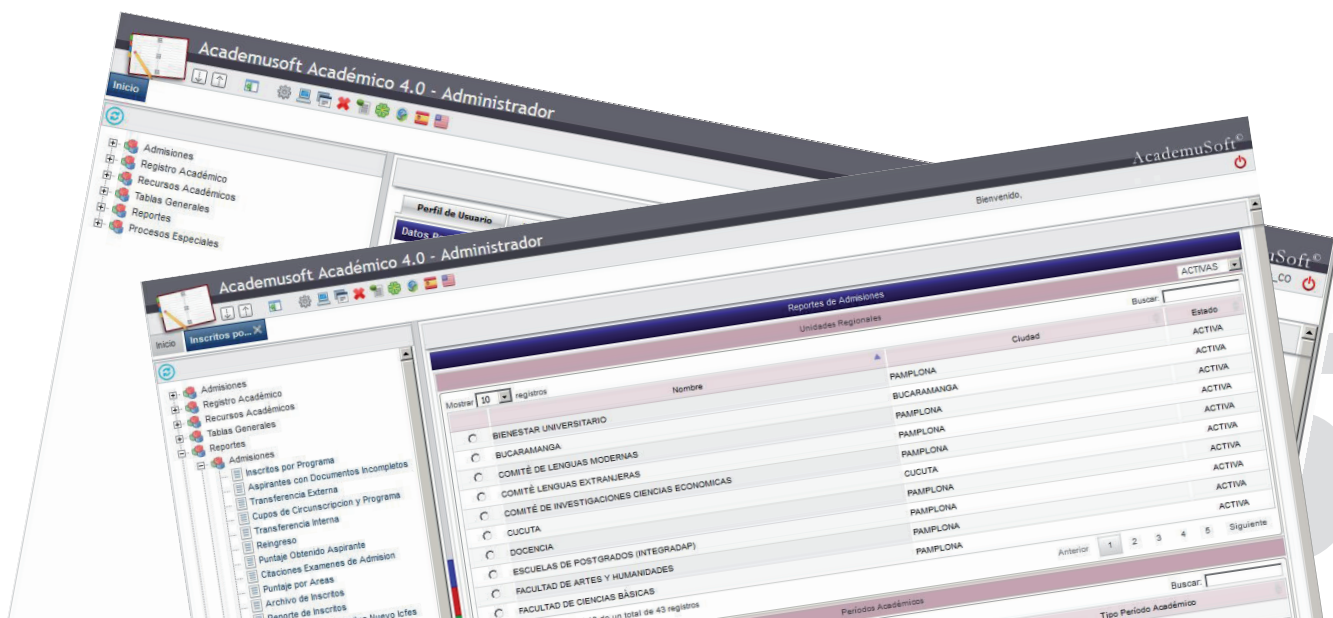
Academusoft Académico 4.0 - Administrador

Inicio

Admisiones
Registro Académico
Recursos Académicos
Tablas Generales
Reportes
Procesos Especiales

AcademuSoft©

Bienvenido,

Perfil de Usuario

Datos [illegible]

Academusoft Académico 4.0 - Administrador

Inicio
Inscritos po...

Admisiones
Registro Académico
Recursos Académicos
Tablas Generales
Reportes
Admisiones
Inscritos por Programa
Aspirantes con Documentos Incompletos
Transferencia Externa
Cupos de Circunscripcion y Programa
Transferencia Interna
Reingreso
Puntaje Obtenido Aspirante
Citaciones Examenes de Admision
Puntaje por Areas
Archivo de Inscritos
Reporte de Inscritos
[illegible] Nuevo Icfes

ACTIVAS

Reportes de Admisiones

Buscar:

Unidades Regionales

Mostrar 10 registros

| | Nombre | Ciudad | Estado |
|---|---|---|---|
| ○ | BIENESTAR UNIVERSITARIO | PAMPLONA | ACTIVA |
| ○ | BUCARAMANGA | BUCARAMANGA | ACTIVA |
| ○ | COMITÉ DE LENGUAS MODERNAS | PAMPLONA | ACTIVA |
| ○ | COMITÉ LENGUAS EXTRANJERAS | PAMPLONA | ACTIVA |
| ○ | COMITÉ DE INVESTIGACIONES CIENCIAS ECONOMICAS | PAMPLONA | ACTIVA |
| ○ | CUCUTA | CUCUTA | ACTIVA |
| ○ | DOCENCIA | PAMPLONA | ACTIVA |
| ○ | ESCUELAS DE POSTGRADOS (INTEGRADAP) | PAMPLONA | ACTIVA |
| ○ | FACULTAD DE ARTES Y HUMANIDADES | PAMPLONA | ACTIVA |
| ○ | FACULTAD DE CIENCIAS BÁSICAS | PAMPLONA | ACTIVA |

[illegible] de un total de 43 registros

Anterior 1 2 3 4 5 Siguiente

Buscar:

Periodos Académicos

Tipo Periodo Académico

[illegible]Soft
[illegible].co